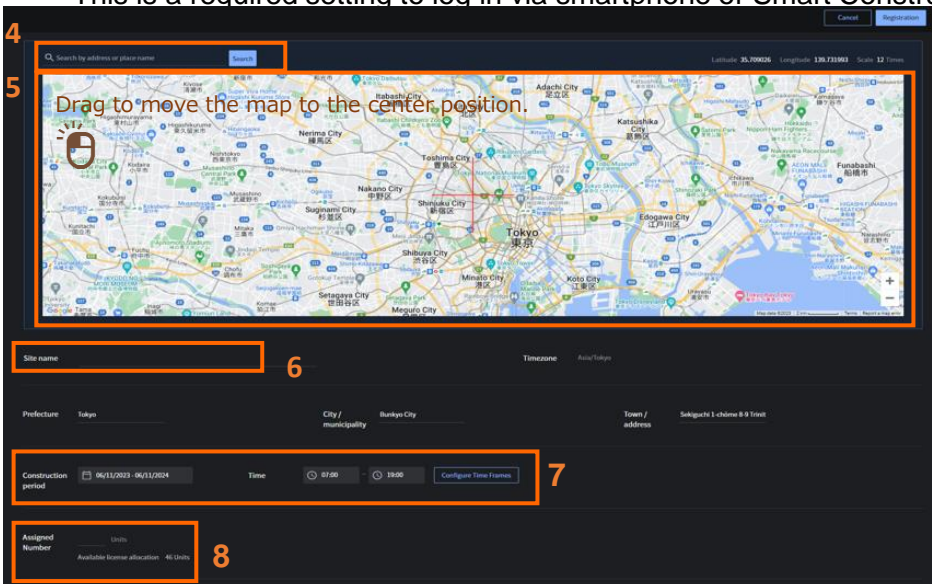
This is a required setting to log in via smartphone or Smart Constr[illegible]

Cancel Registration

4

Search by address or place name Search

Latitude 35.700026 Longitude 139.731983 Scale 12 Times

5

Drag to move the map to the center position.

Adachi City 足立区
Itabashi City 板橋区
Katsushika City 葛飾区
Nerima City 練馬区
Toshima City 豊島区
Nakano City 中野区
Shinjuku City 新宿区
Suginami City 杉並区
Tokyo 東京
Edogawa City 江戸川区
Funabashi 船橋市
Shibuya City 渋谷区
Minato City 港区
Koto City 江東区
Setagaya City 世田谷区
Meguro City 目黒区
Musashino 武蔵野市
Mitaka 三鷹市
Chofu 調布市
Komae 狛江市
Kodaira 小平市
Kunitachi
Higashikurume 東久留米市
Nishitokyo 西東京市

+
−

Map data ©2023 2 km Terms Report a map error

Site name

6

Timezone Asia/Tokyo

Prefecture Tokyo

City / municipality Bunkyo City

Town / address Sekiguchi 1-chōme 8-9 Trinit

Construction period 06/11/2023 - 06/11/2024

Time 07:00 ~ 19:00

Configure Time Frames

7

Assigned Number Units

Available license allocation 46 Units

8